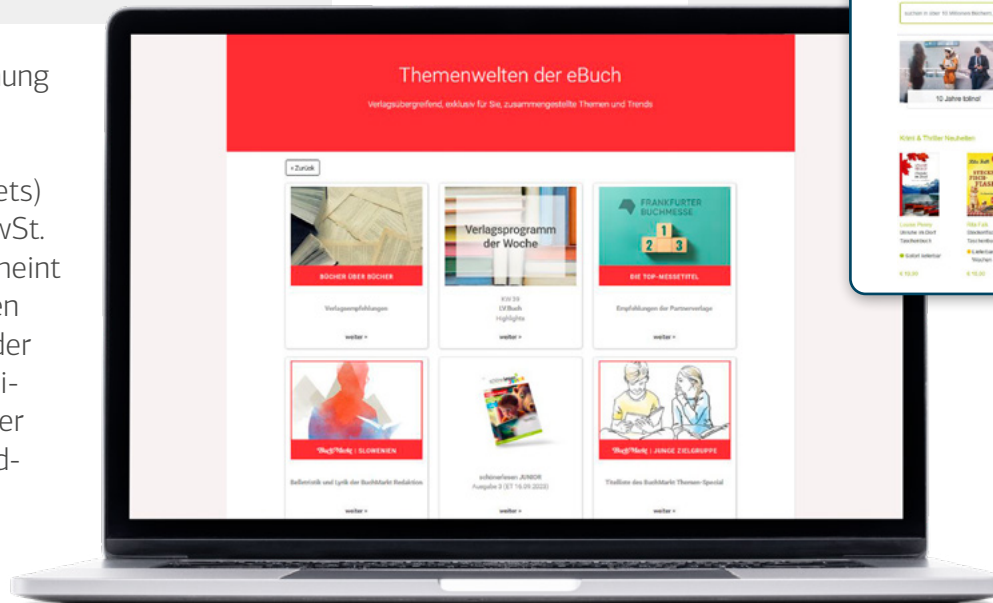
ung

ets)
vSt.
heint
en
der
i-
er
d-

Themenwelten der eBuch

Verlagsübergreifend, exklusiv für Sie, zusammengestellte Themen und Trends

« Zurück

BÜCHER ÜBER BÜCHER

Verlagsempfehlungen

weiter »

Verlagsprogramm der Woche

KW 39
CF.Buch
Highlights

weiter »

FRANKFURTER BUCHMESSE

1 2 3

DIE TOP-MESSETITEL

Empfehlungen der Partnerverlage

weiter »

BuchMarkt | SLOWENIEN

Belletristik und Lyrik der BuchMarkt Redaktion

weiter »

schmerlesen JUNIOR
Ausgabe 3 (ET 16.09.2023)

weiter »

BuchMarkt | JUNGE ZIELGRUPPE

Titelliste des BuchMarkt Themen-Special

weiter »

suchen in über 10 Millionen Büchern,

10 Jahre tolino!

Krimi & Thriller Neuheiten

Lucas Perry
Tarschenbuch
Sofort lieferbar
€ 12,00

Nia Falk
Taschenbuch
Lieferbar
€ 16,00